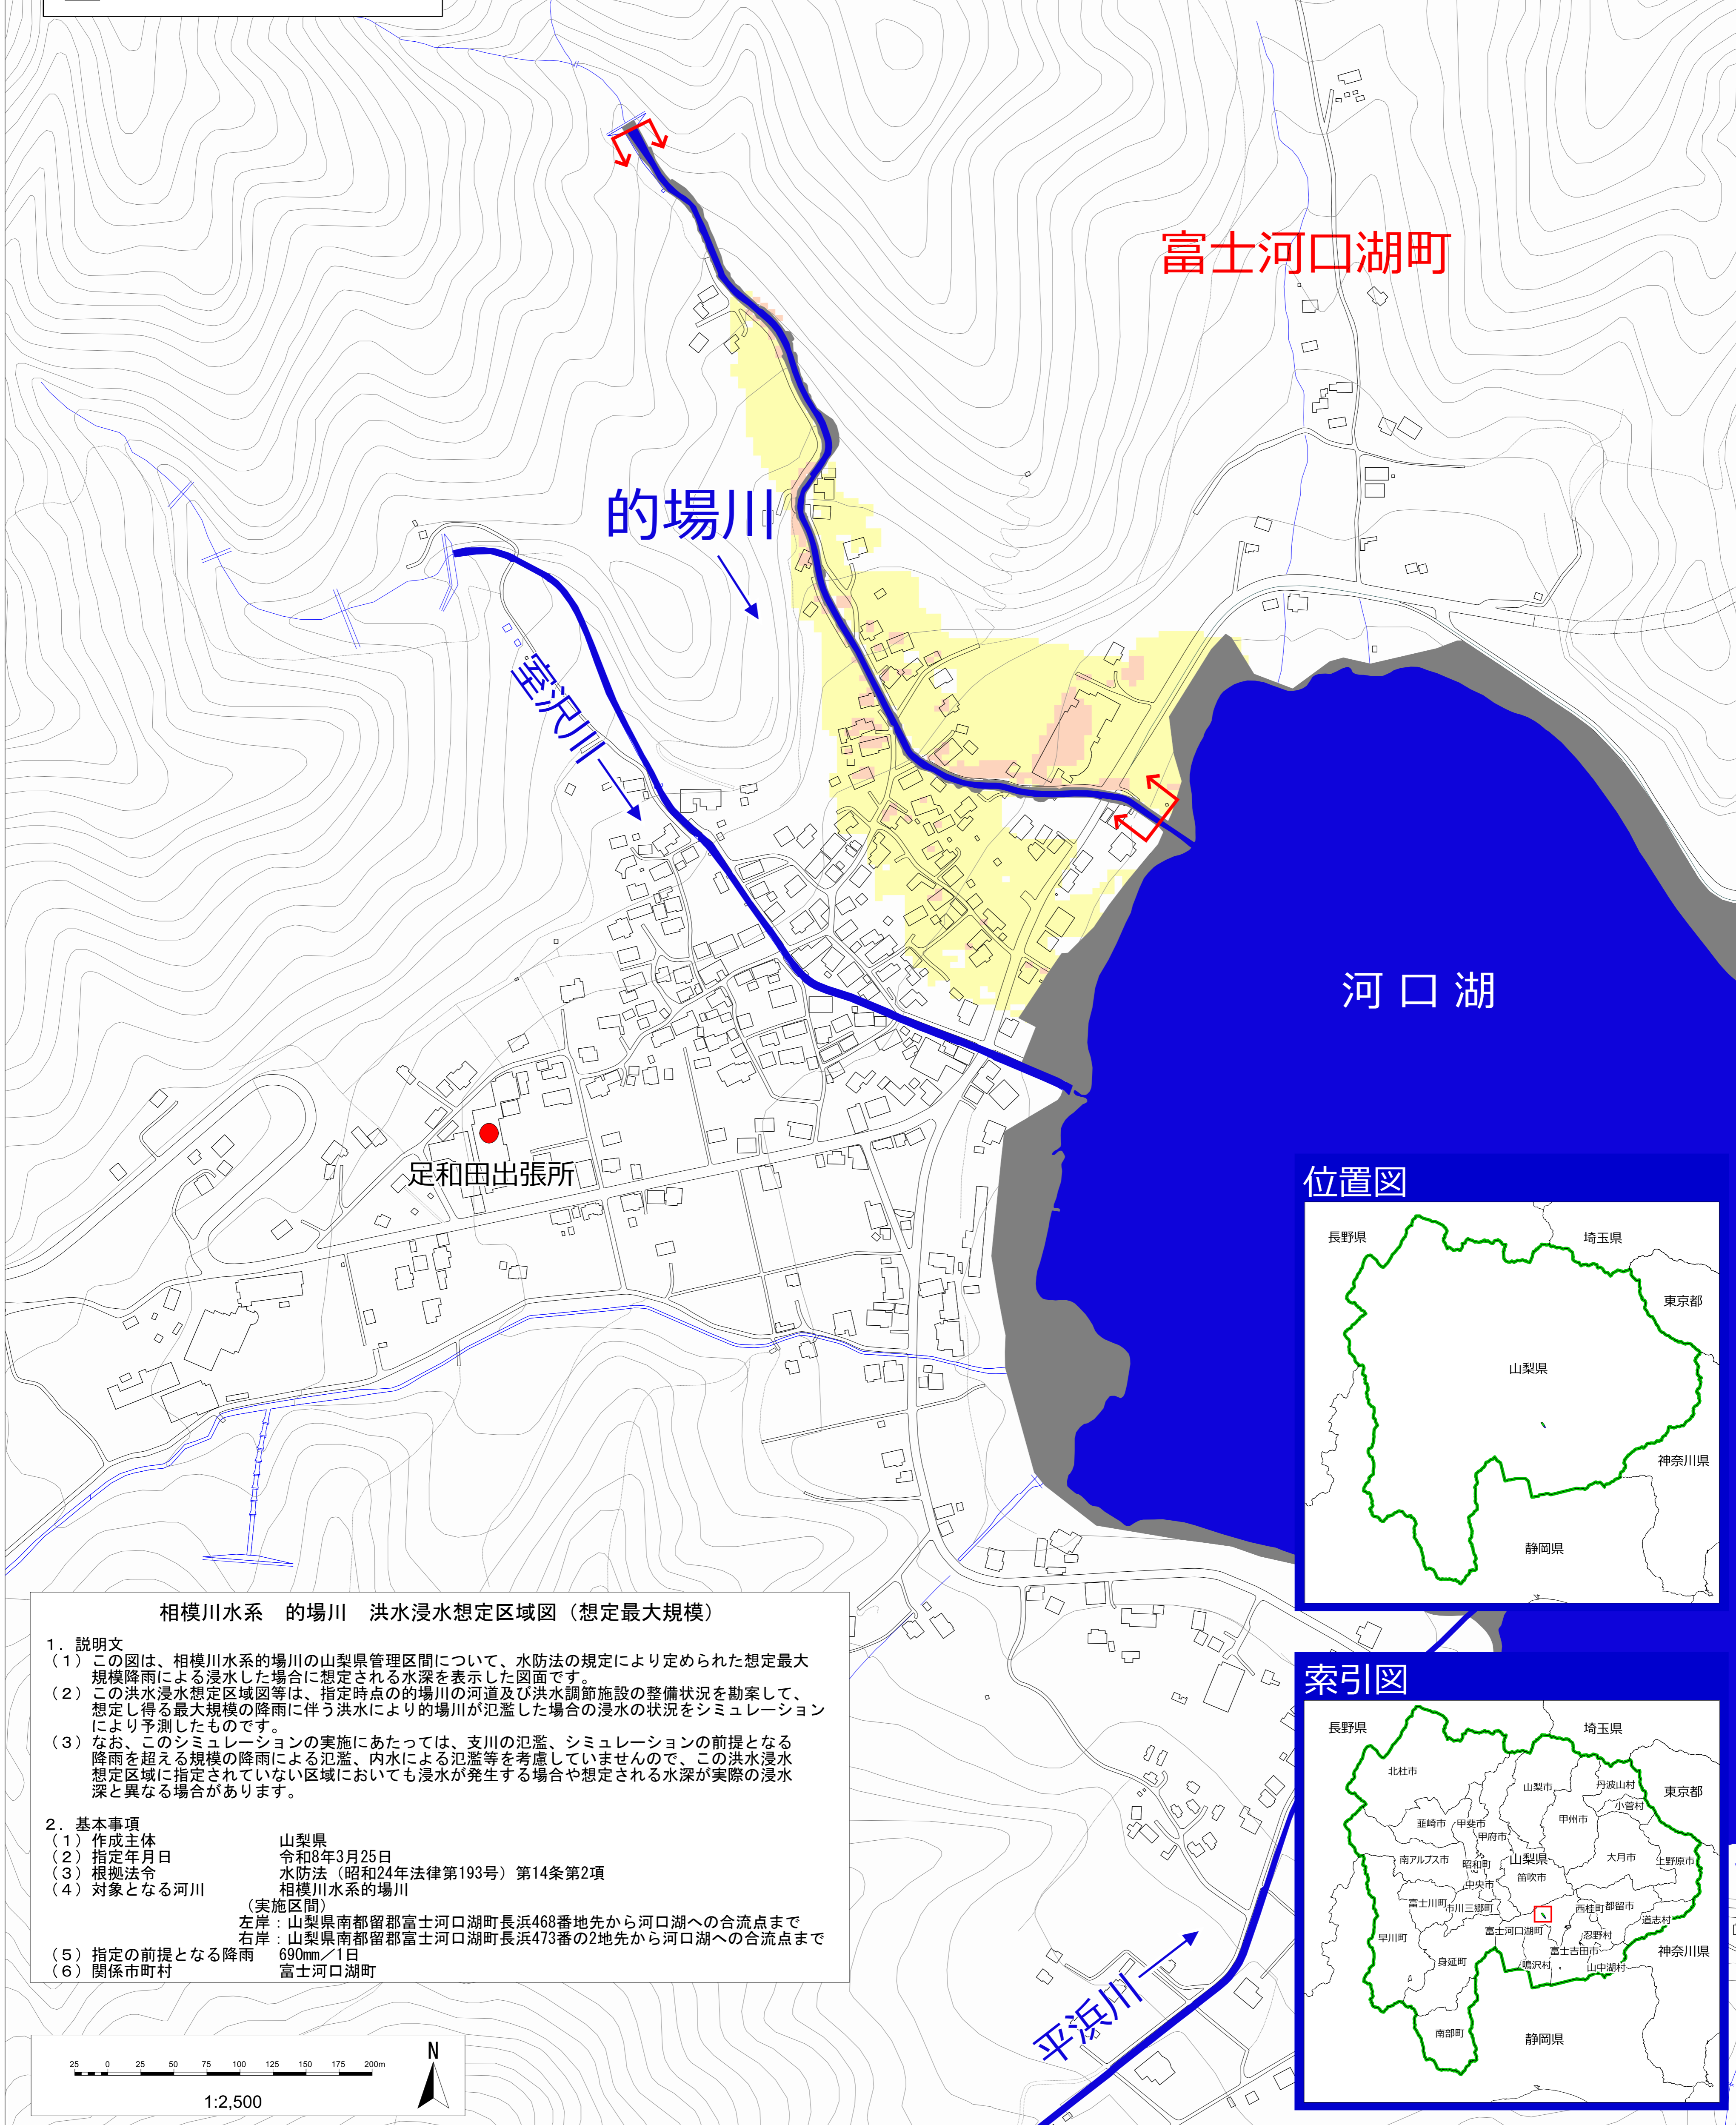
富士河口湖町

的場川

室沢川

河口湖

足和田出張所

位置図

長野県
埼玉県
東京都
山梨県
神奈川県
静岡県

索引図

長野県
埼玉県
北杜市
山梨市
丹波山村
東京都
小菅村
甲州市
韮崎市
甲斐市
甲府市
南アルプス市
昭和町
山梨県
大月市
上野原市
中央市
笛吹市
富士川町
市川三郷町
西桂町
都留市
道志村
富士河口湖町
忍野村
早川町
富士吉田市
身延町
鳴沢村
山中湖村
神奈川県
南部町
静岡県

平浜川

相模川水系　的場川　洪水浸水想定区域図（想定最大規模）

1．説明文
（1）この図は、相模川水系的場川の山梨県管理区間について、水防法の規定により定められた想定最大規模降雨による浸水した場合に想定される水深を表示した図面です。
（2）この洪水浸水想定区域図等は、指定時点の的場川の河道及び洪水調節施設の整備状況を勘案して、想定し得る最大規模の降雨に伴う洪水により的場川が氾濫した場合の浸水の状況をシミュレーションにより予測したものです。
（3）なお、このシミュレーションの実施にあたっては、支川の氾濫、シミュレーションの前提となる降雨を超える規模の降雨による氾濫、内水による氾濫等を考慮していませんので、この洪水浸水想定区域に指定されていない区域においても浸水が発生する場合や想定される水深が実際の浸水深と異なる場合があります。

2．基本事項
（1）作成主体　山梨県
（2）指定年月日　令和8年3月25日
（3）根拠法令　水防法（昭和24年法律第193号）第14条第2項
（4）対象となる河川　相模川水系的場川
（実施区間）
左岸：山梨県南都留郡富士河口湖町長浜468番地先から河口湖への合流点まで
右岸：山梨県南都留郡富士河口湖町長浜473番の2地先から河口湖への合流点まで
（5）指定の前提となる降雨　690mm／1日
（6）関係市町村　富士河口湖町

25 0 25 50 75 100 125 150 175 200m
1:2,500
N